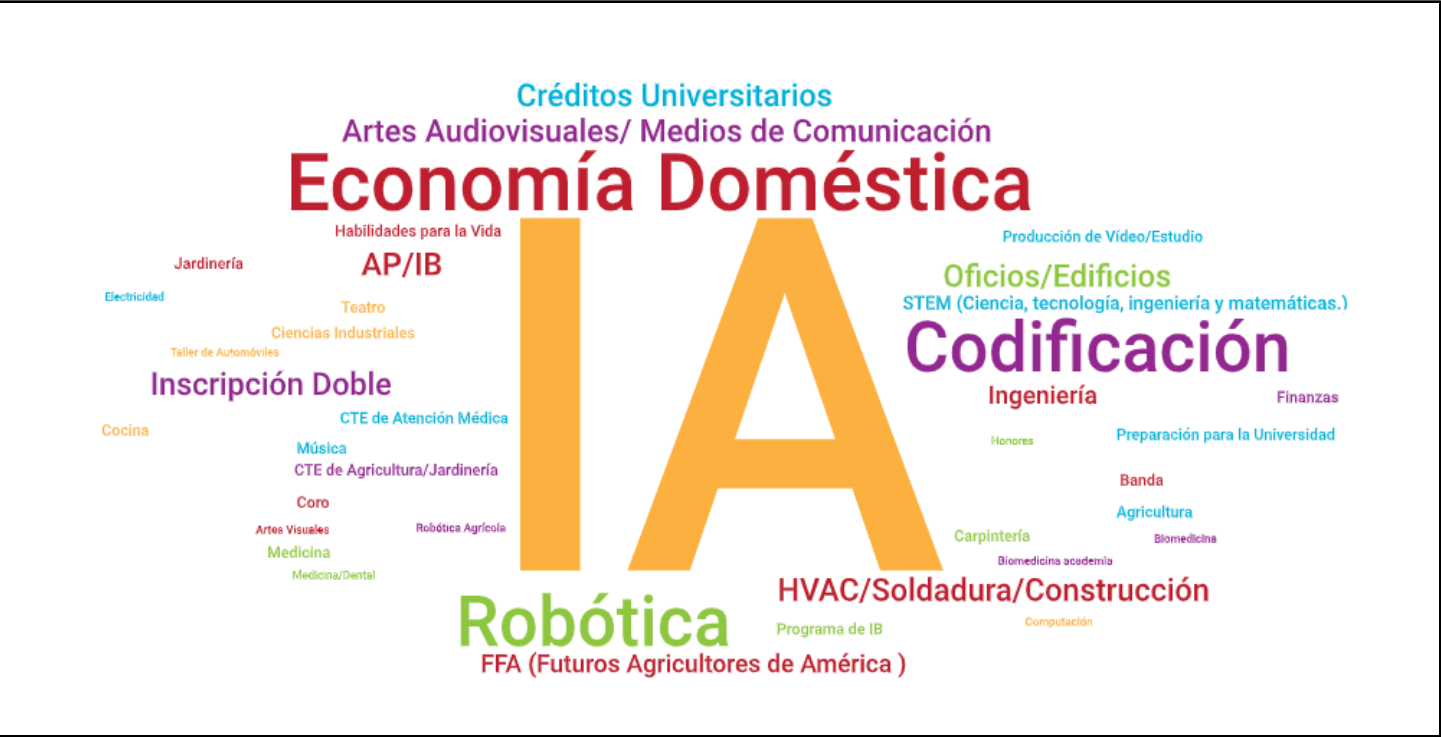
Créditos Universitarios
Artes Audiovisuales/ Medios de Comunicación
Economía Doméstica
Habilidades para la Vida
Jardinería
AP/IB
Electricidad
Teatro
Ciencias Industriales
Taller de Automóviles
Inscripción Doble
CTE de Atención Médica
Cocina
Música
CTE de Agricultura/Jardinería
Coro
Artes Visuales
Robótica Agrícola
Medicina
Medicina/Dental
IA
Producción de Vídeo/Estudio
Oficios/Edificios
STEM (Ciencia, tecnología, ingeniería y matemáticas.)
Codificación
Ingeniería
Finanzas
Honores
Preparación para la Universidad
Banda
Agricultura
Carpintería
Biomedicina
Biomedicina academia
HVAC/Soldadura/Construcción
Robótica
Programa de IB
Computación
FFA (Futuros Agricultores de América )